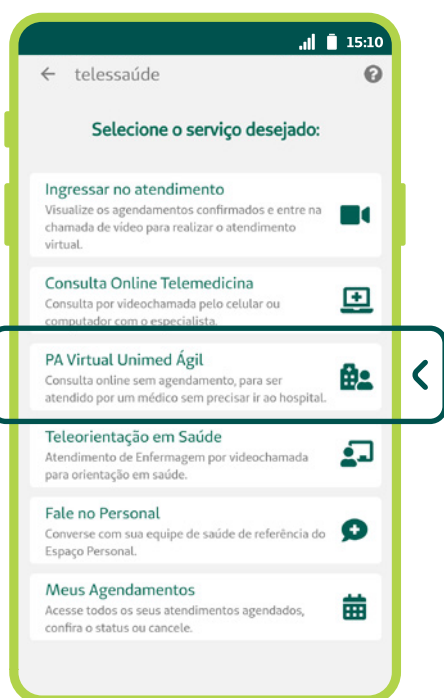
15:10

← telessaúde

Selecione o serviço desejado:

Ingressar no atendimento
Visualize os agendamentos confirmados e entre na chamada de vídeo para realizar o atendimento virtual.

Consulta Online Telemedicina
Consulta por videochamada pelo celular ou computador com o especialista.

PA Virtual Unimed Ágil
Consulta online sem agendamento, para ser atendido por um médico sem precisar ir ao hospital.

Teleorientação em Saúde
Atendimento de Enfermagem por videochamada para orientação em saúde.

Fale no Personal
Converse com sua equipe de saúde de referência do Espaço Personal.

Meus Agendamentos
Acesse todos os seus atendimentos agendados, confira o status ou cancele.